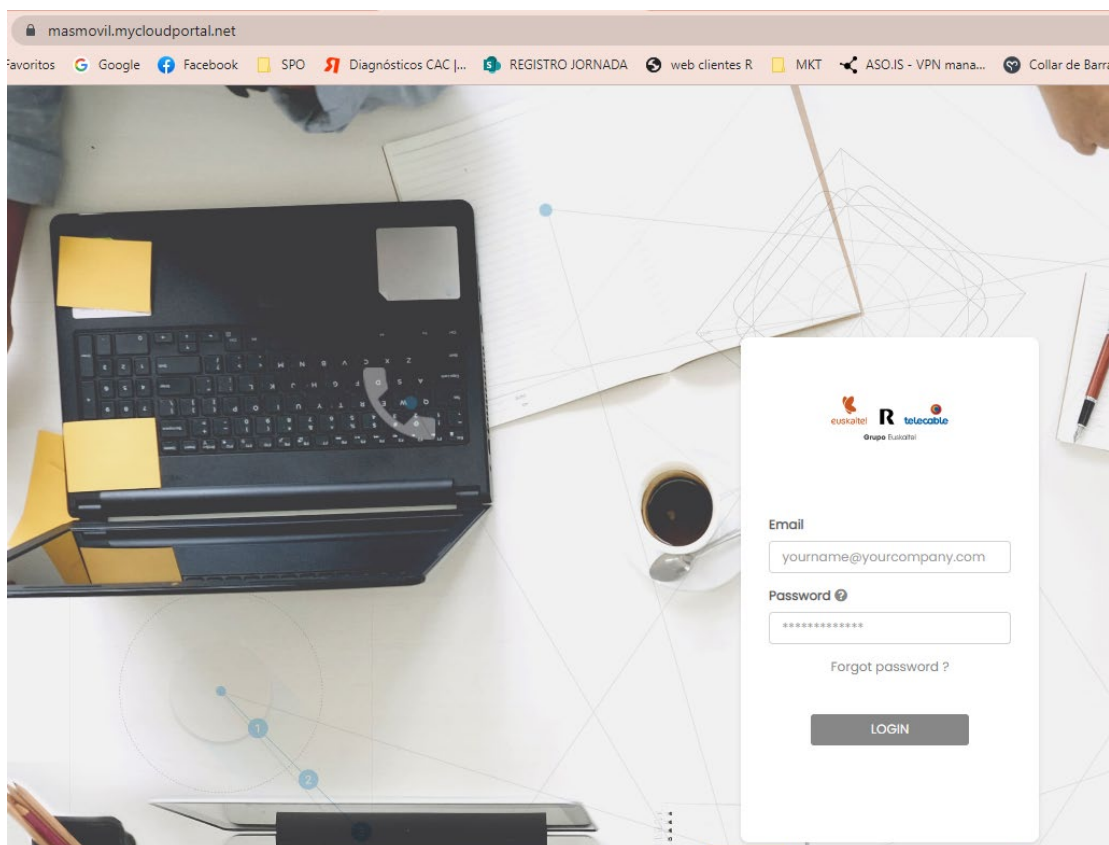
masmovil.mycloudportal.net

avoritos Google Facebook SPO Diagnósticos CAC |... REGISTRO JORNADA web clientes R MKT ASO.IS - VPN mana... Collar de Barra

euskaltel R telecable
Grupo Euskaltel

Email
yourname@yourcompany.com
Password
*************
Forgot password ?
LOGIN

1
2